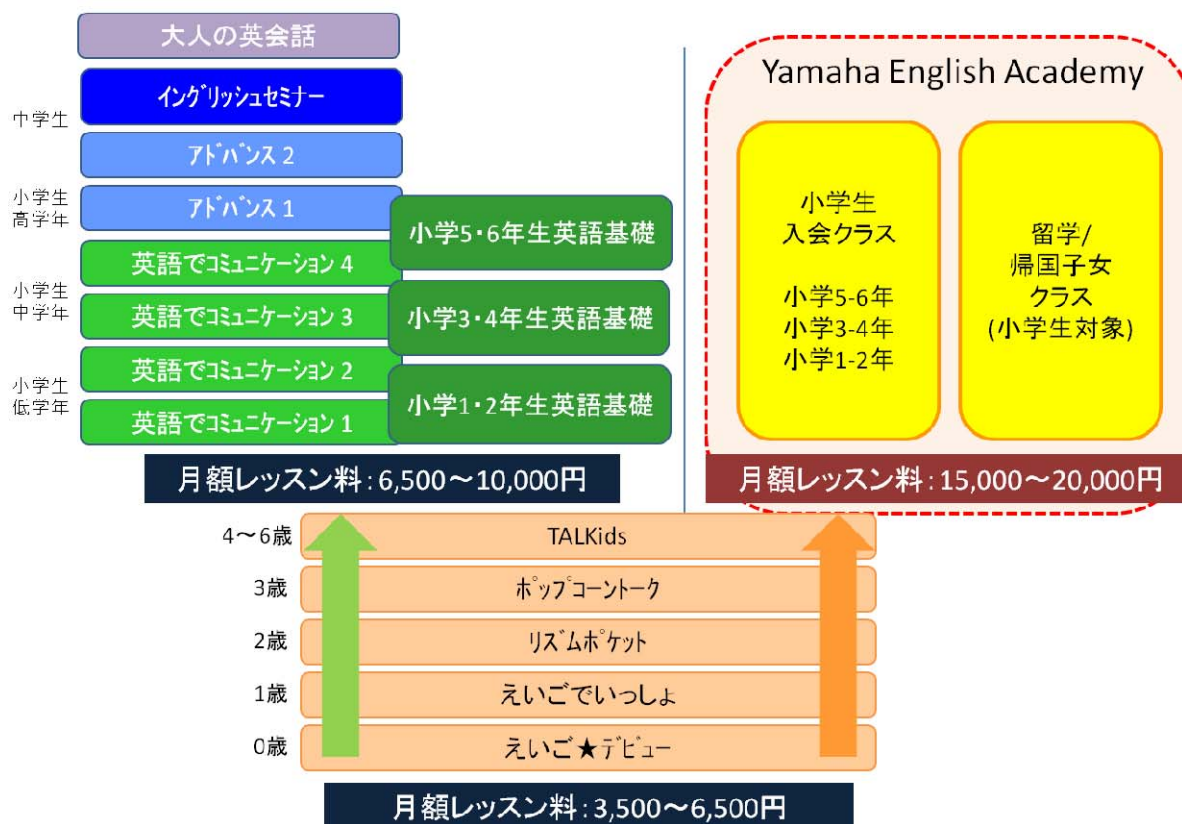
大人の英会話

中学生
イングリッシュセミナー
アドバンス 2

小学生
高学年
アドバンス 1

小学生
中学年

小学生
低学年

英語でコミュニケーション 4
英語でコミュニケーション 3
英語でコミュニケーション 2
英語でコミュニケーション 1

小学5・6年生英語基礎
小学3・4年生英語基礎
小学1・2年生英語基礎

月額レッスン料：6,500～10,000円

Yamaha English Academy

小学生
入会クラス

小学5-6年
小学3-4年
小学1-2年

留学/
帰国子女
クラス
(小学生対象)

月額レッスン料：15,000～20,000円

4～6歳 TALKids
3歳 ポップコーントーク
2歳 リズムポケット
1歳 えいごでいっしょ
0歳 えいご★デビュー

月額レッスン料：3,500～6,500円